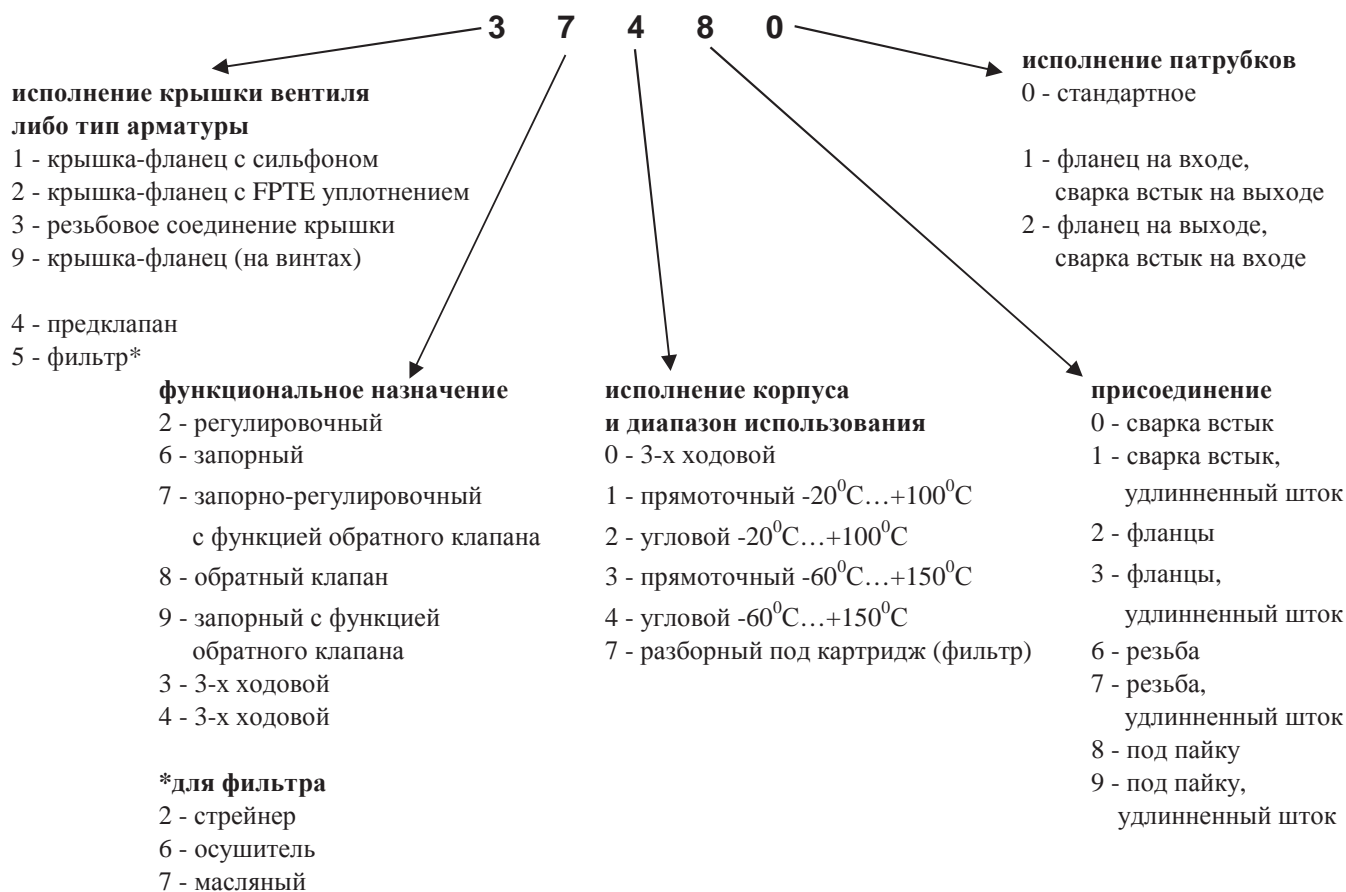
3 7 4 8 0

исполнение крышки вентиля
либо тип арматуры
1 - крышка-фланец с сильфоном
2 - крышка-фланец с FPTE уплотнением
3 - резьбовое соединение крышки
9 - крышка-фланец (на винтах)

4 - предклапан
5 - фильтр*

исполнение патрубков
0 - стандартное

1 - фланец на входе, сварка встык на выходе
2 - фланец на выходе, сварка встык на входе

функциональное назначение
2 - регулировочный
6 - запорный
7 - запорно-регулировочный с функцией обратного клапана
8 - обратный клапан
9 - запорный с функцией обратного клапана
3 - 3-х ходовой
4 - 3-х ходовой

*для фильтра
2 - стрейнер
6 - осушитель
7 - масляный

исполнение корпуса
и диапазон использования
0 - 3-х ходовой
1 - прямоточный $-20^0C...+100^0C$
2 - угловой $-20^0C...+100^0C$
3 - прямоточный $-60^0C...+150^0C$
4 - угловой $-60^0C...+150^0C$
7 - разборный под картридж (фильтр)

присоединение
0 - сварка встык
1 - сварка встык, удлинненный шток
2 - фланцы
3 - фланцы, удлинненный шток
6 - резьба
7 - резьба, удлинненный шток
8 - под пайку
9 - под пайку, удлинненный шток